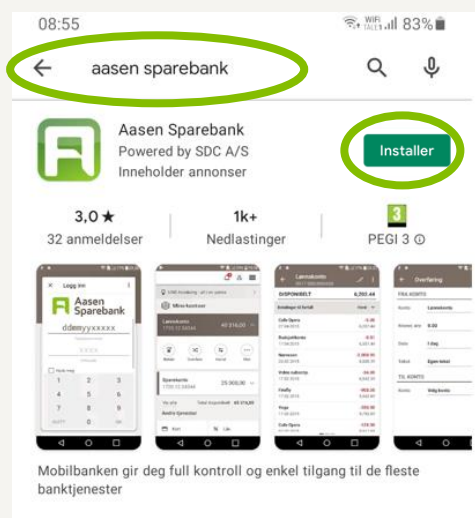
08:55

WiFi 83%

aasen sparebank

Aasen Sparebank
Powered by SDC A/S
Inneholder annonser

Installer

3,0 ★
32 anmeldelser

1k+
Nedlastinger

3
PEGI 3 ⓘ

Logg inn
Aasen Sparebank
ddmmyyxxxx

1 2 3
4 5 6
7 8 9
0

Mine kontoer
Lønnskonto
40 816,00
Sparekonto
25 368,00

Lønnskonto
DISPONIBELT
8,265.44

Overføring
FRA KONTO
Lønnskonto
TIL KONTO

Mobilbanken gir deg full kontroll og enkel tilgang til de fleste banktjenester